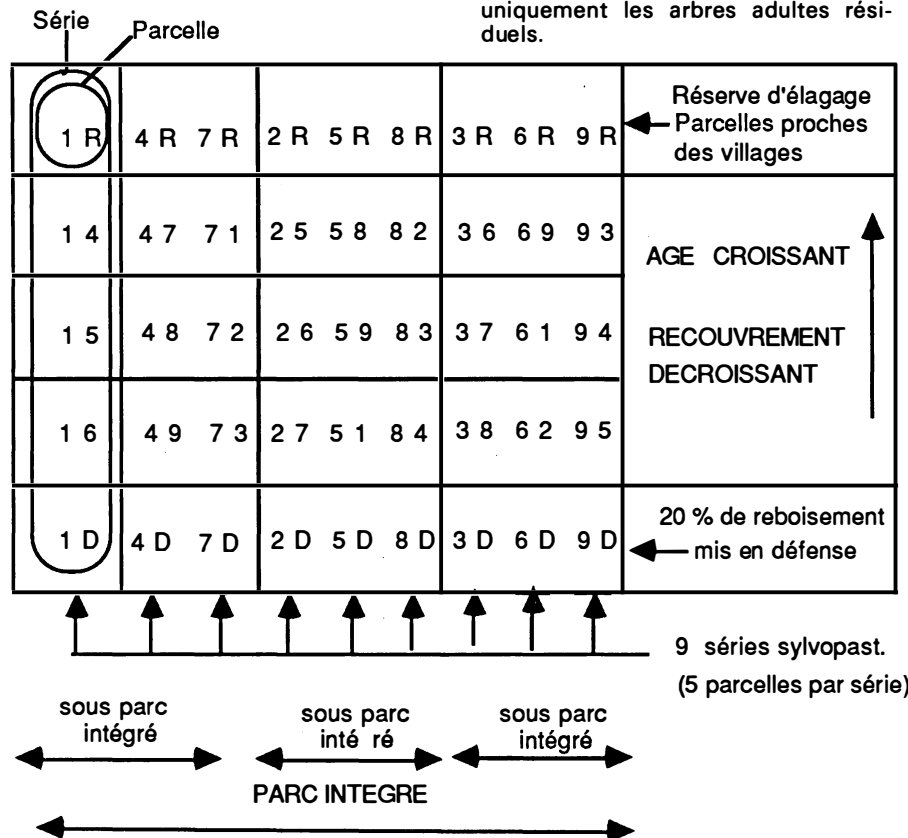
uniquement les arbres adultes résiduels.

Série
Parcelle

| 1 R | 4 R 7 R | 2 R 5 R 8 R | 3 R 6 R 9 R | Réserve d'élagage Parcelles proches des villages |
|---|---|---|---|---|
| 1 4 | 4 7 7 1 | 2 5 5 8 8 2 | 3 6 6 9 9 3 | AGE CROISSANT |
| 1 5 | 4 8 7 2 | 2 6 5 9 8 3 | 3 7 6 1 9 4 | RECOUVREMENT DECROISSANT |
| 1 6 | 4 9 7 3 | 2 7 5 1 8 4 | 3 8 6 2 9 5 | |
| 1 D | 4 D 7 D | 2 D 5 D 8 D | 3 D 6 D 9 D | 20 % de reboisement mis en défense |

9 séries sylvopast.
(5 parcelles par série)

sous parc intégré
sous parc inté ré
sous parc intégré

PARC INTEGRE